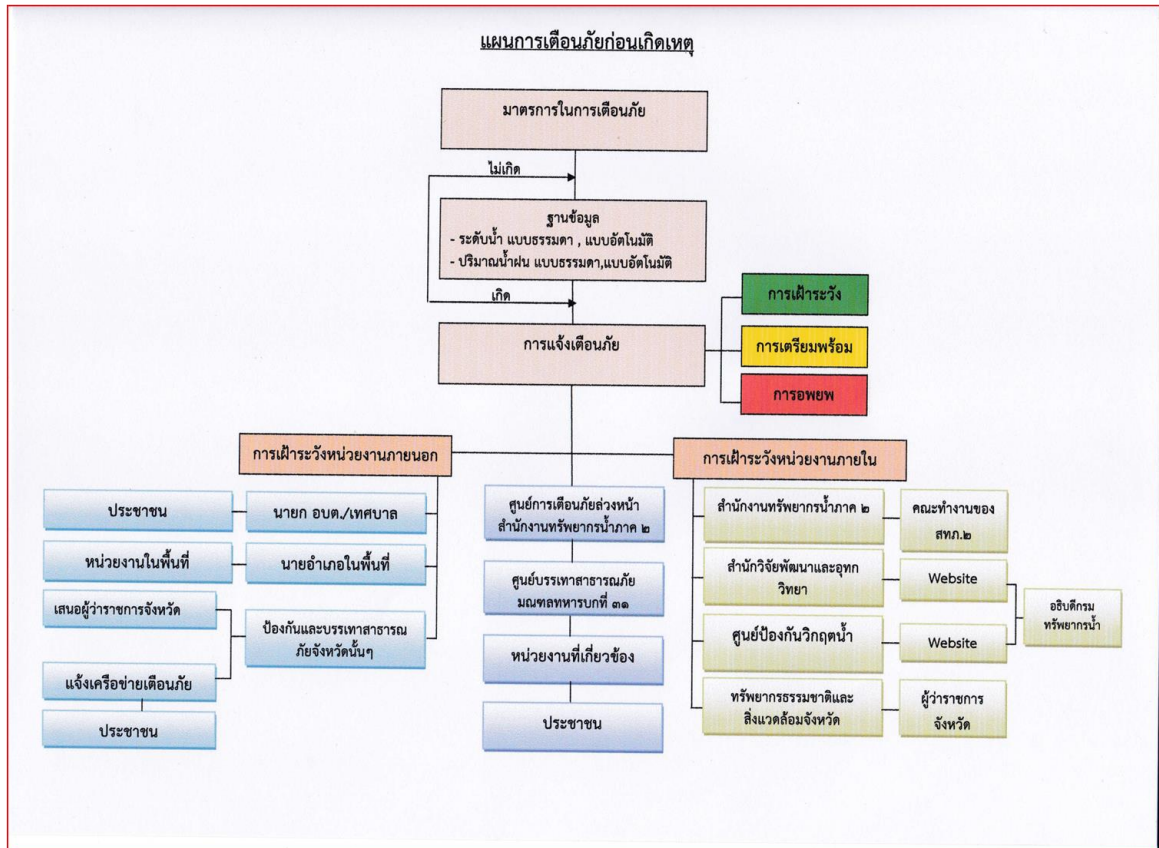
แผนการเตือนภัยก่อนเกิดเหตุ

มาตรการในการเตือนภัย

ไม่เกิด

ฐานข้อมูล
- ระดับน้ำ แบบธรรมดา , แบบอัตโนมัติ
- ปริมาณน้ำฝน แบบธรรมดา,แบบอัตโนมัติ

เกิด

การแจ้งเตือนภัย

การเฝ้าระวัง

การเตรียมพร้อม

การอพยพ

การเฝ้าระวังหน่วยงานภายนอก

การเฝ้าระวังหน่วยงานภายใน

ประชาชน

นายก อบต./เทศบาล

หน่วยงานในพื้นที่

นายอำเภอในพื้นที่

เสนอผู้ว่าราชการจังหวัด

ป้องกันและบรรเทาสาธารณภัยจังหวัดนั้นๆ

แจ้งเครือข่ายเตือนภัย

ประชาชน

ศูนย์การเตือนภัยล่วงหน้า สำนักงานทรัพยากรน้ำภาค ๒

ศูนย์บรรเทาสาธารณภัย มณฑลทหารบกที่ ๓๑

หน่วยงานที่เกี่ยวข้อง

ประชาชน

สำนักงานทรัพยากรน้ำภาค ๒

คณะทำงานของ สทภ.๒

สำนักวิจัยพัฒนาและอุทกวิทยา

Website

อธิบดีกรมทรัพยากรน้ำ

ศูนย์ป้องกันวิกฤตน้ำ

Website

ทรัพยากรธรรมชาติและสิ่งแวดล้อมจังหวัด

ผู้ว่าราชการจังหวัด